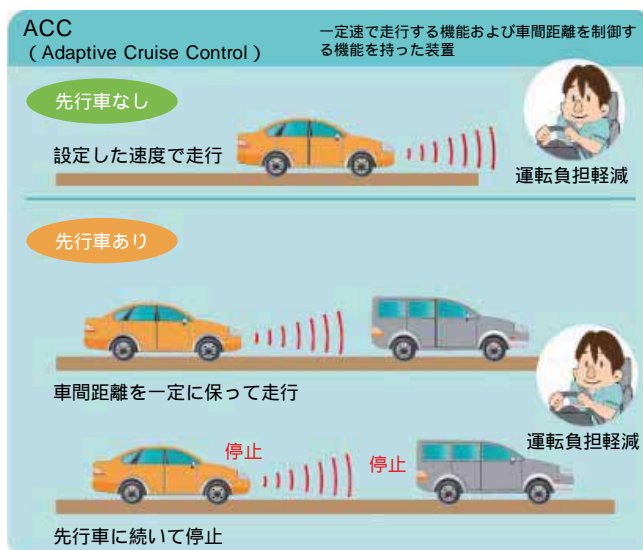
ACC
( Adaptive Cruise Control )

一定速で走行する機能および車間距離を制御する機能を持った装置

先行車なし

設定した速度で走行

運転負担軽減

先行車あり

車間距離を一定に保って走行

運転負担軽減

停止

停止

先行車に続いて停止